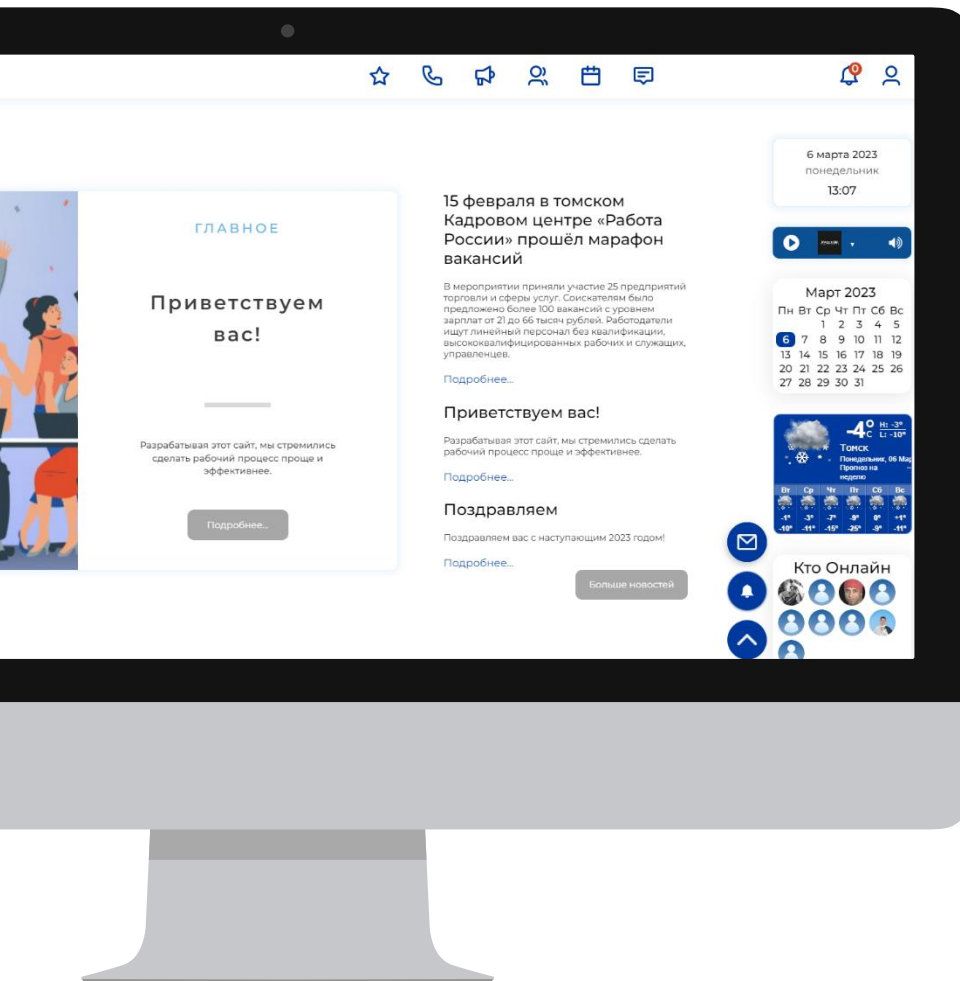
0

ГЛАВНОЕ

Приветствуем вас!

Разрабатывая этот сайт, мы стремились сделать рабочий процесс проще и эффективнее.

Подробнее...

15 февраля в томском Кадровом центре «Работа России» прошёл марафон вакансий

В мероприятии приняли участие 25 предприятий торговли и сферы услуг. Соискателям было предложено более 100 вакансий с уровнем зарплат от 21 до 66 тысяч рублей. Работодатели ищут линейный персонал без квалификации, высококвалифицированных рабочих и служащих, управленцев.

Подробнее...

Приветствуем вас!

Разрабатывая этот сайт, мы стремились сделать рабочий процесс проще и эффективнее.

Подробнее...

Поздравляем

Поздравляем вас с наступающим 2023 годом!

Подробнее...

Больше новостей

6 марта 2023
понедельник
13:07

Март 2023

| Пн | Вт | Ср | Чт | Пт | Сб | Вс |
|---|---|---|---|---|---|---|
| | | 1 | 2 | 3 | 4 | 5 |
| 6 | 7 | 8 | 9 | 10 | 11 | 12 |
| 13 | 14 | 15 | 16 | 17 | 18 | 19 |
| 20 | 21 | 22 | 23 | 24 | 25 | 26 |
| 27 | 28 | 29 | 30 | 31 | | |

-4° C H: -3° L: -10°
Томск
Понедельник, 06 Ма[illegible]
Прогноз на неделю

| Вт | Ср | Чт | Пт | Сб | Вс |
|---|---|---|---|---|---|
| -1° | -3° | -7° | -9° | 0° | +1° |
| -10° | -11° | -15° | -25° | -9° | -11° |

Кто Онлайн